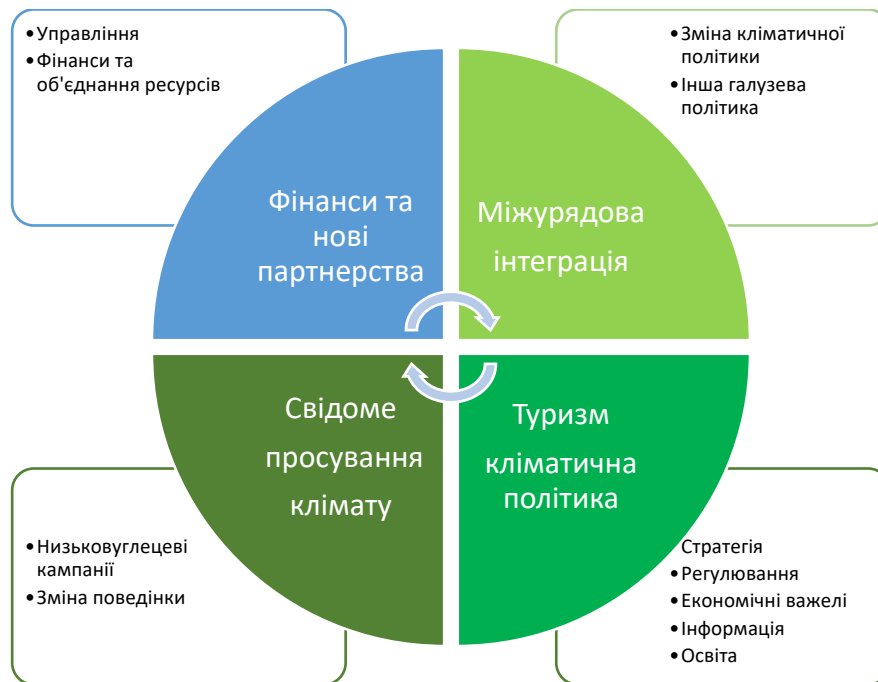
•Управління
•Фінанси та об'єднання ресурсів

•Зміна кліматичної політики
•Інша галузева політика

Фінанси та нові партнерства

Міжурядова інтеграція

Свідоме просування клімату

Туризм кліматична політика

•Низьковуглецеві кампанії
•Зміна поведінки

Стратегія
•Регулювання
•Економічні важелі
•Інформація
•Освіта